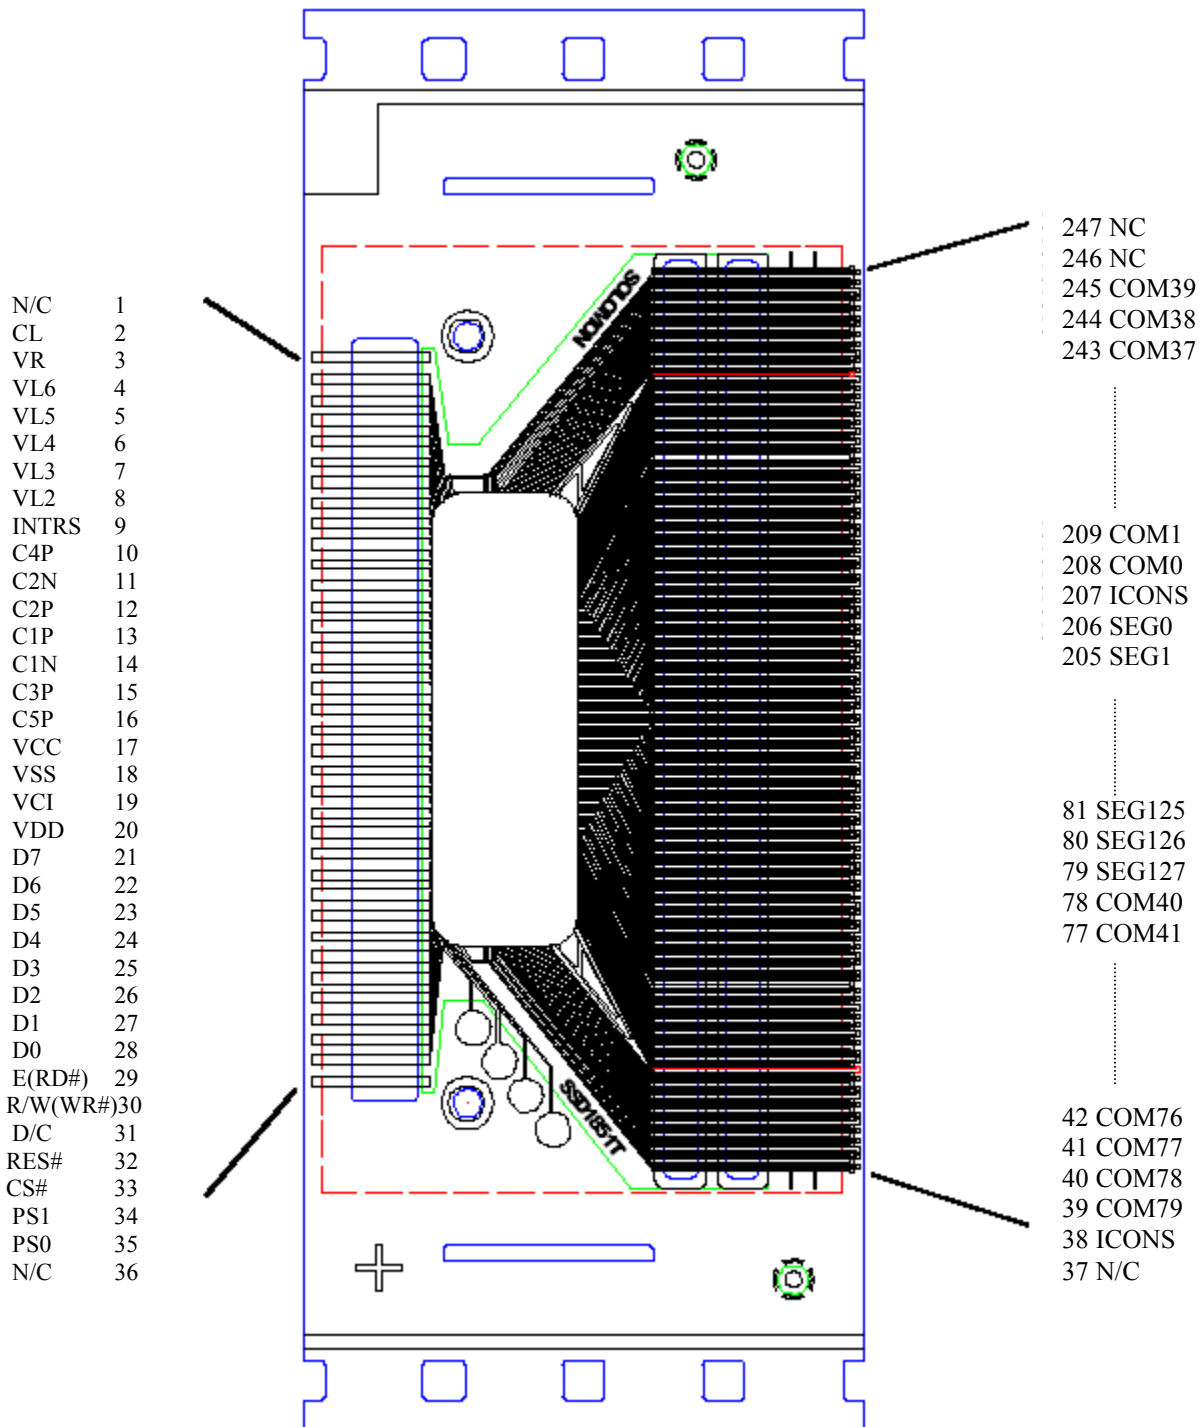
| N/C | 1 |
|---|---|
| CL | 2 |
| VR | 3 |
| VL6 | 4 |
| VL5 | 5 |
| VL4 | 6 |
| VL3 | 7 |
| VL2 | 8 |
| INTRS | 9 |
| C4P | 10 |
| C2N | 11 |
| C2P | 12 |
| C1P | 13 |
| C1N | 14 |
| C3P | 15 |
| C5P | 16 |
| VCC | 17 |
| VSS | 18 |
| VCI | 19 |
| VDD | 20 |
| D7 | 21 |
| D6 | 22 |
| D5 | 23 |
| D4 | 24 |
| D3 | 25 |
| D2 | 26 |
| D1 | 27 |
| D0 | 28 |
| E(RD#) | 29 |
| R/W(WR#) | 30 |
| D/C | 31 |
| RES# | 32 |
| CS# | 33 |
| PS1 | 34 |
| PS0 | 35 |
| N/C | 36 |

NONDTOS

SSD1851T

247 NC
246 NC
245 COM39
244 COM38
243 COM37

209 COM1
208 COM0
207 ICONS
206 SEG0
205 SEG1

81 SEG125
80 SEG126
79 SEG127
78 COM40
77 COM41

42 COM76
41 COM77
40 COM78
39 COM79
38 ICONS
37 N/C